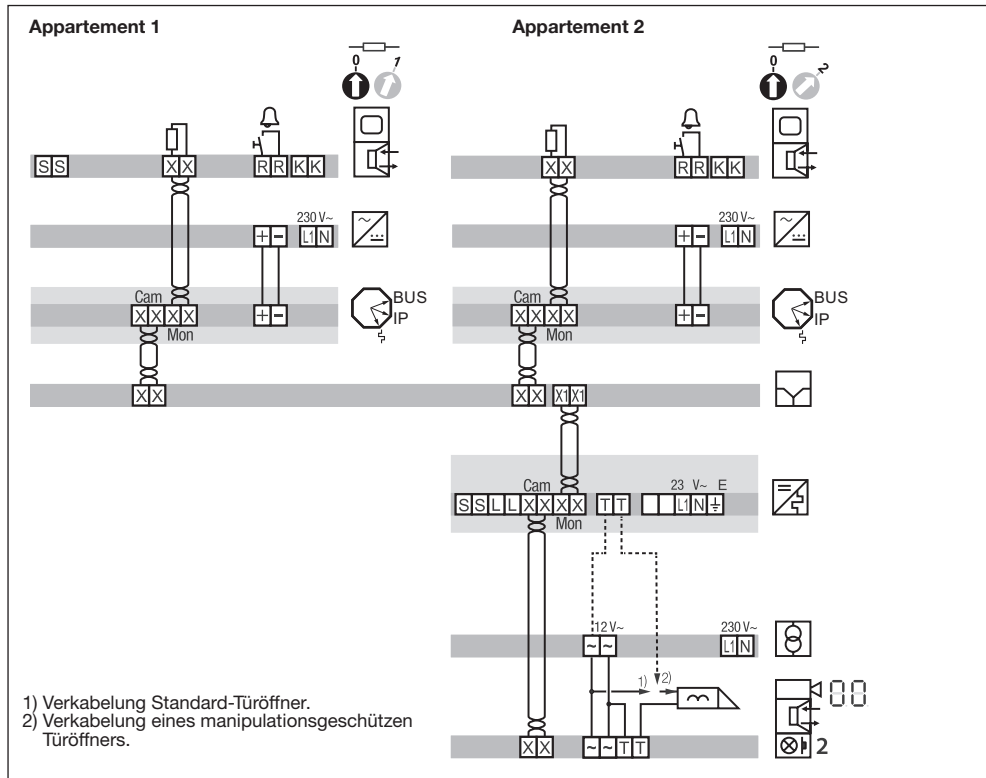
Appartement 1

Appartement 2

0 1

0 2

S S X X R R K K

X X R R K K

230 V~ + – L1 N

230 V~ + – L1 N

Cam X X X X Mon + –

BUS IP

Cam X X X X Mon + –

BUS IP

X X

X X X1 X1

Cam S S L L X X X X Mon T T L1 N ⏚

23 V~ E

12 V~ ~ ~

230 V~ L1 N

1) 2)

88

X X ~ ~ T T

2

1) Verkabelung Standard-Türöffner.
2) Verkabelung eines manipulationsgeschützen Türöffners.